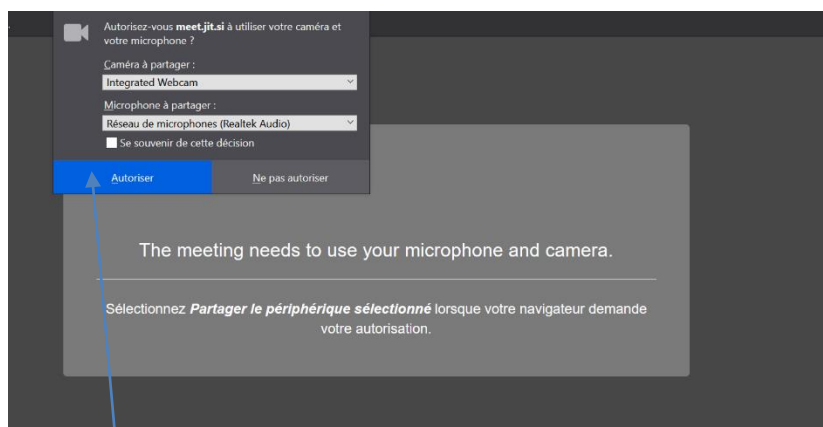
Autorisez-vous **meet.jit.si** à utiliser votre caméra et votre microphone ?

Caméra à partager :

Integrated Webcam

Microphone à partager :

Réseau de microphones (Realtek Audio)

Se souvenir de cette décision

Autoriser

Ne pas autoriser

The meeting needs to use your microphone and camera.

Sélectionnez *Partager le périphérique sélectionné* lorsque votre navigateur demande votre autorisation.